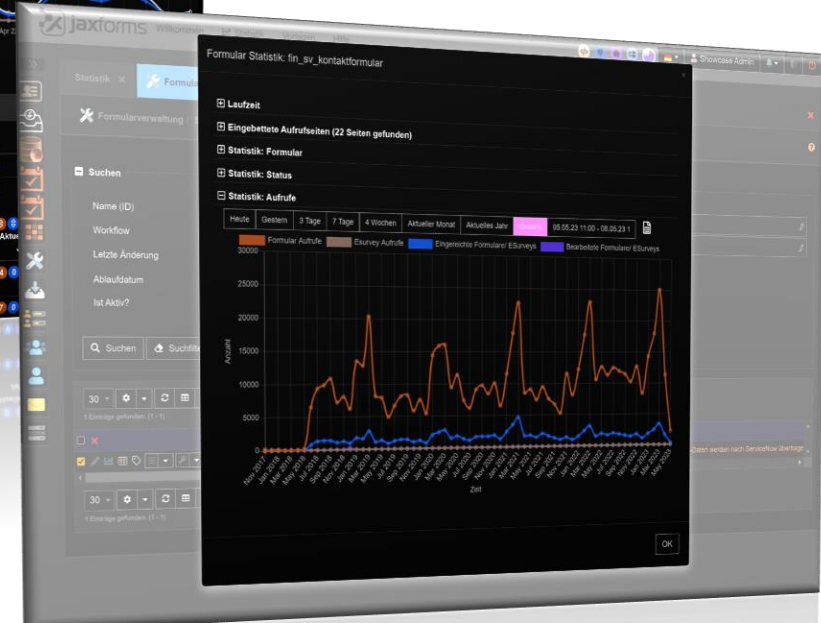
jaxforms

Statistik

Formularverwaltung

Suchen

Name (ID)

Workflow

Letzte Änderung

Ablaufdatum

Ist Aktiv?

Suchen

30

1 Einträge gefunden (1 - 1)

30

1 Einträge gefunden (1 - 1)

Showcase Admin

Formular Statistik: fin_sv_kontaktformular

Laufzeit

Eingebettete Aufrufseiten (22 Seiten gefunden)

Statistik: Formular

Statistik: Status

Statistik: Aufrufe

| Heute | Gestern | 3 Tage | 7 Tage | 4 Wochen | Aktueller Monat | Aktuelles Jahr | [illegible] | 05.05.23 11:00 - 08.05.23 1 |
|---|---|---|---|---|---|---|---|---|

Formular Aufrufe
ESurvey Aufrufe
Eingereichte Formulare/ ESurveys
Bearbeitete Formulare/ ESurveys

30000
25000
20000
15000
10000
5000
0

Anzahl

Nov 2017 Jan 2018 Mar 2018 May 2018 Jul 2018 Sep 2018 Nov 2018 Jan 2019 Mar 2019 May 2019 Jul 2019 Sep 2019 Nov 2019 Jan 2020 Mar 2020 May 2020 Jul 2020 Sep 2020 Nov 2020 Jan 2021 Mar 2021 May 2021 Jul 2021 Sep 2021 Nov 2021 Jan 2022 Mar 2022 May 2022 Jul 2022 Sep 2022 Nov 2022 Jan 2023 Mar 2023 May 2023

Zeit

OK